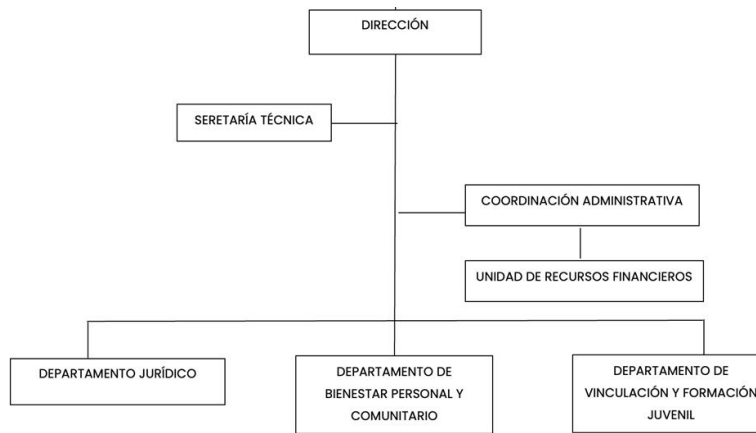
DIRECCIÓN

SERETARÍA TÉCNICA

COORDINACIÓN ADMINISTRATIVA

UNIDAD DE RECURSOS FINANCIEROS

DEPARTAMENTO JURÍDICO

DEPARTAMENTO DE BIENESTAR PERSONAL Y COMUNITARIO

DEPARTAMENTO DE VINCULACIÓN Y FORMACIÓN JUVENIL